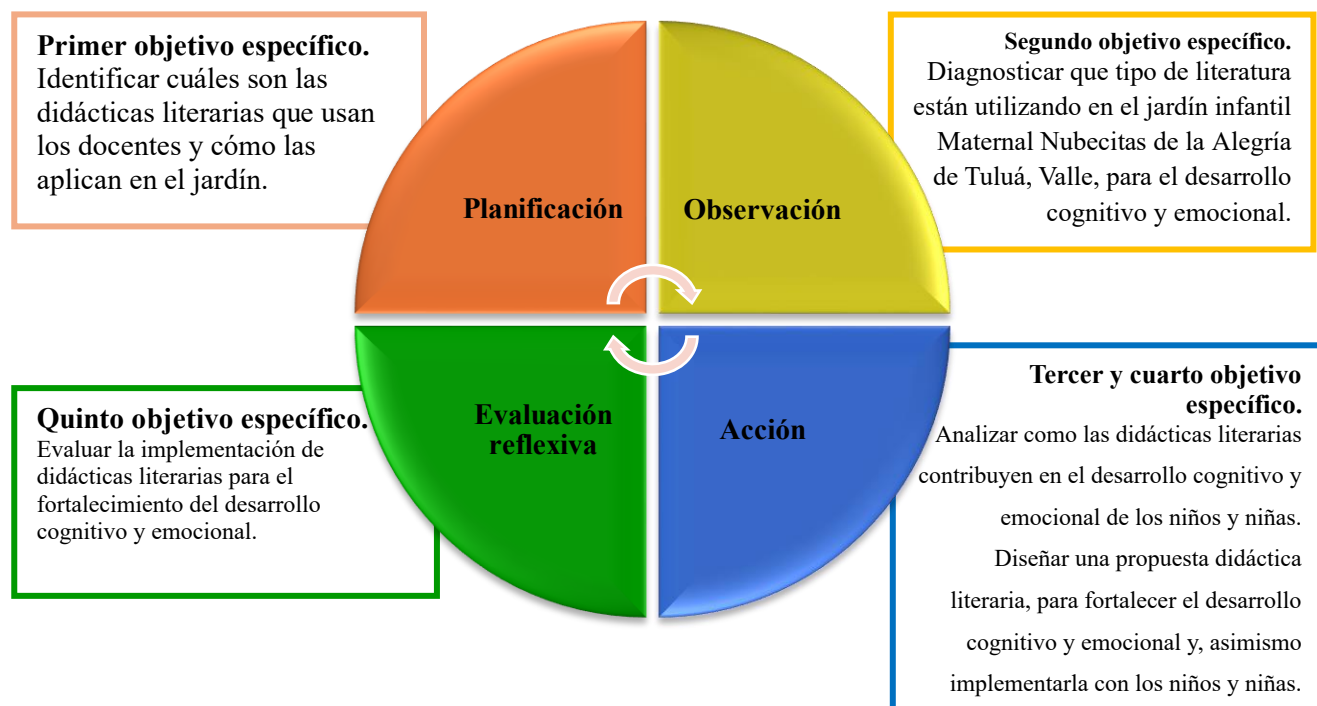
**Primer objetivo específico.** Identificar cuáles son las didácticas literarias que usan los docentes y cómo las aplican en el jardín.

**Segundo objetivo específico.** Diagnosticar que tipo de literatura están utilizando en el jardín infantil Maternal Nubecitas de la Alegría de Tuluá, Valle, para el desarrollo cognitivo y emocional.

Planificación

Observación

Evaluación reflexiva

Acción

**Quinto objetivo específico.** Evaluar la implementación de didácticas literarias para el fortalecimiento del desarrollo cognitivo y emocional.

**Tercer y cuarto objetivo específico.** Analizar como las didácticas literarias contribuyen en el desarrollo cognitivo y emocional de los niños y niñas. Diseñar una propuesta didáctica literaria, para fortalecer el desarrollo cognitivo y emocional y, asimismo implementarla con los niños y niñas.